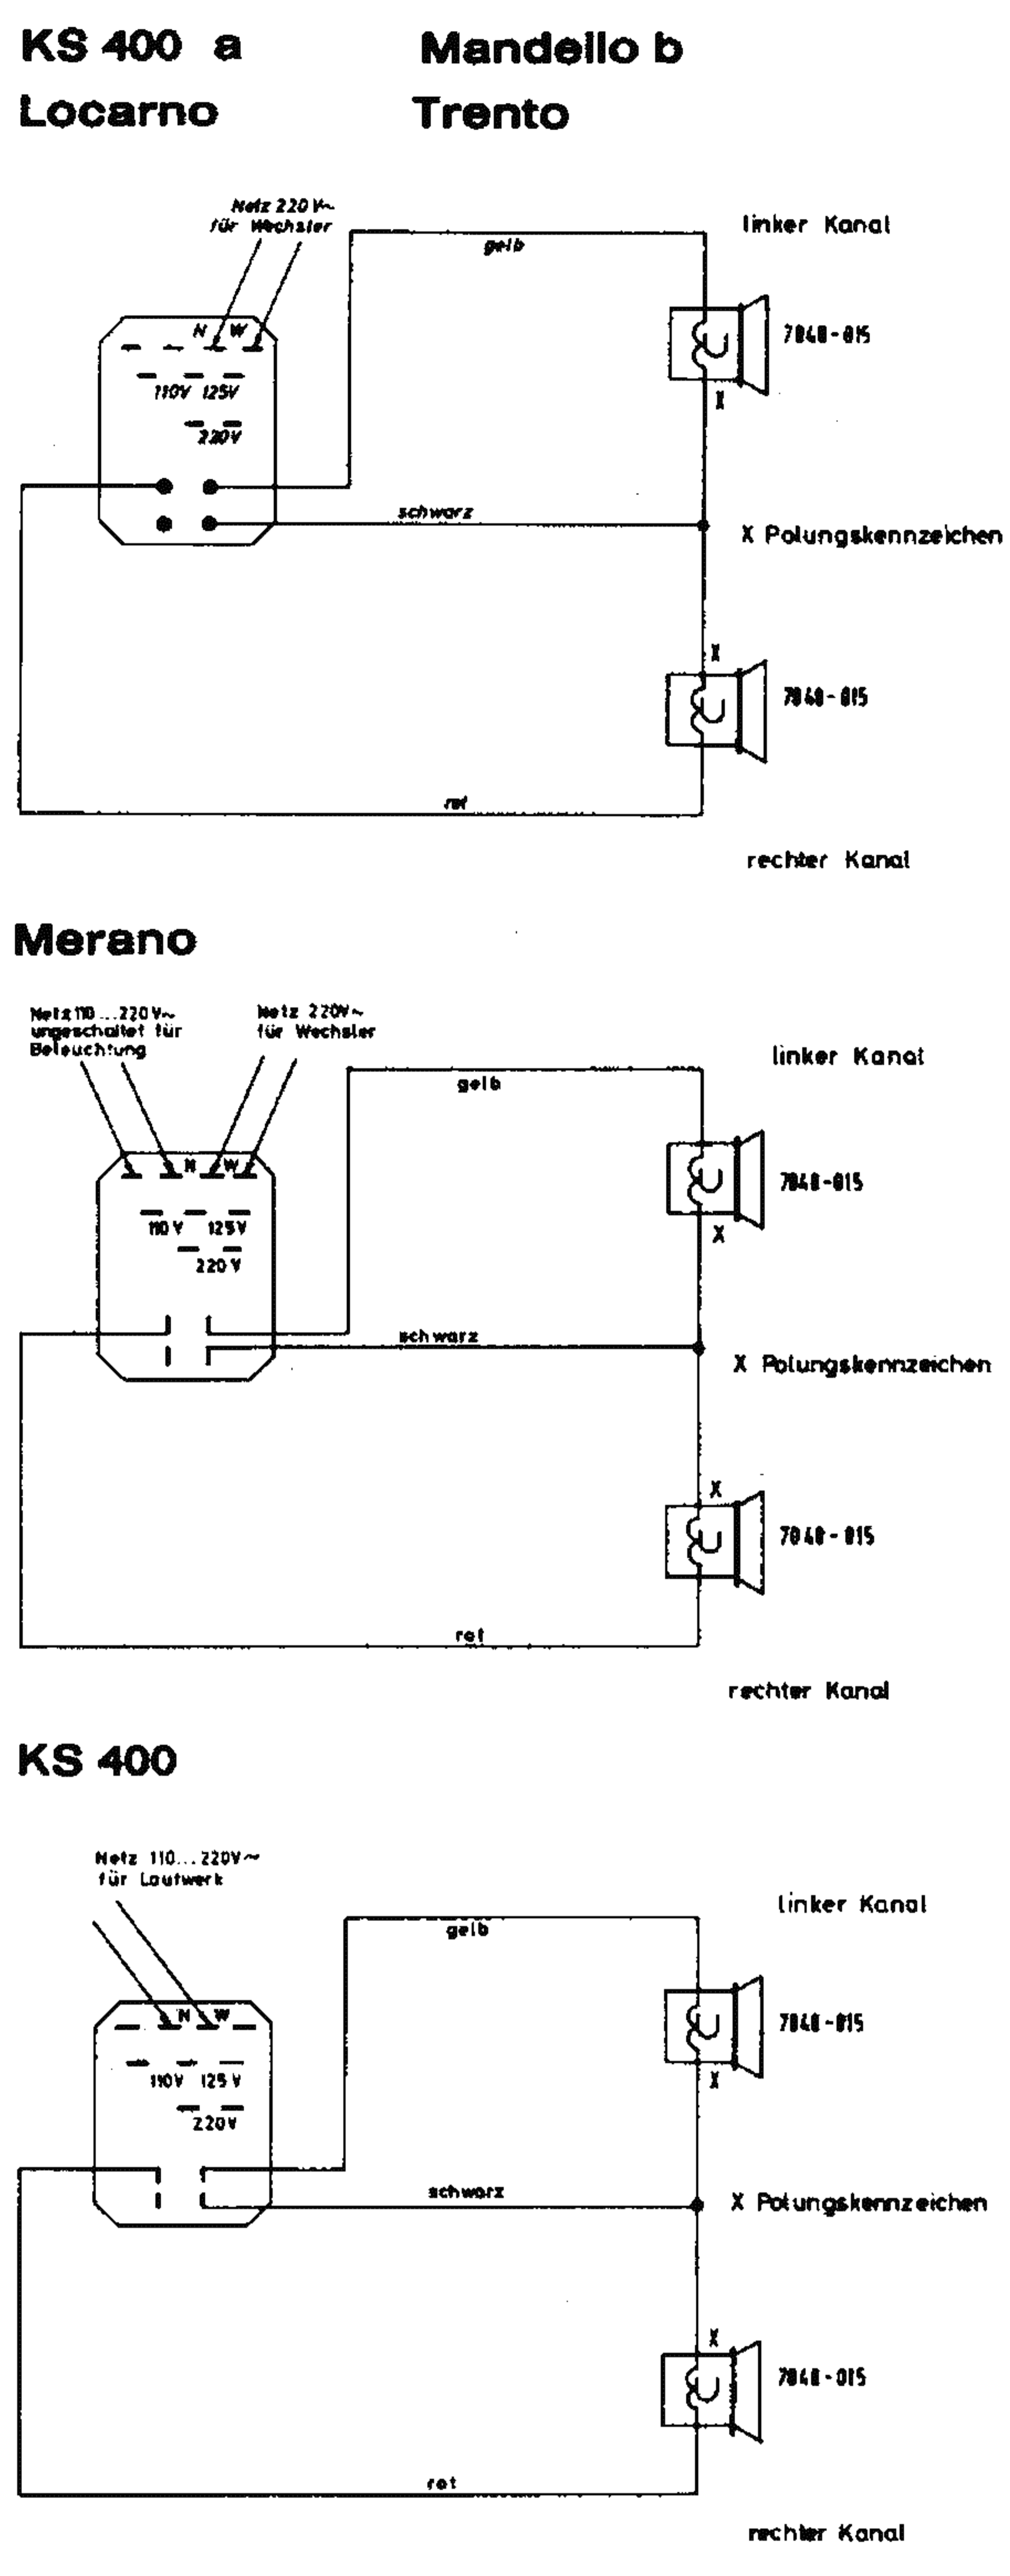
KS 400 a
Locarno

Mandello b
Trento

Netz 220 V~
für Wechsler

N W

110V 125V
220V

gelb

linker Kanal

7848-015

X

schwarz

X Polungskennzeichen

X

7848-015

rot

rechter Kanal

Merano

Netz 110 ... 220 V~
ungeschaltet für
Beleuchtung

Netz 220V~
für Wechsler

N W

110 V 125 V
220 V

gelb

linker Kanal

7848-015

X

schwarz

X Polungskennzeichen

X

7848-015

rot

rechter Kanal

KS 400

Netz 110 ... 220V~
für Laufwerk

N W

110V 125 V
220 V

gelb

linker Kanal

7848-015

X

schwarz

X Polungskennzeichen

X

7848-015

rot

rechter Kanal